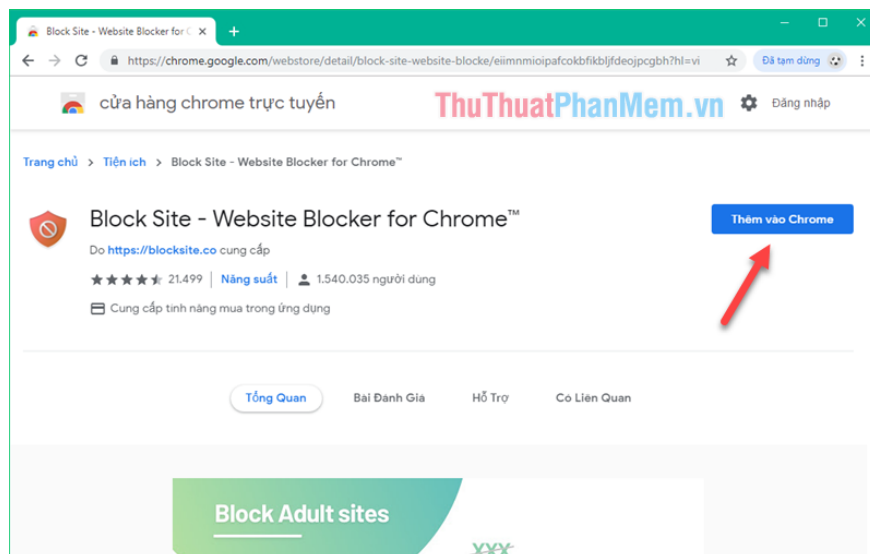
Block Site - Website Blocker for C ×
+
https://chrome.google.com/webstore/detail/block-site-website-blocke/eiimnmioipafcokbfikbljfdeojpcgbh?hl=vi
Đã tạm dừng

cửa hàng chrome trực tuyến
ThuThuatPhanMem.vn
Đăng nhập

Trang chủ > Tiện ích > Block Site - Website Blocker for Chrome™

Block Site - Website Blocker for Chrome™
Do https://blocksite.co cung cấp
21.499 | Năng suất | 1.540.035 người dùng
Cung cấp tính năng mua trong ứng dụng

Thêm vào Chrome

Tổng Quan
Bài Đánh Giá
Hỗ Trợ
Có Liên Quan

Block Adult sites
XXX